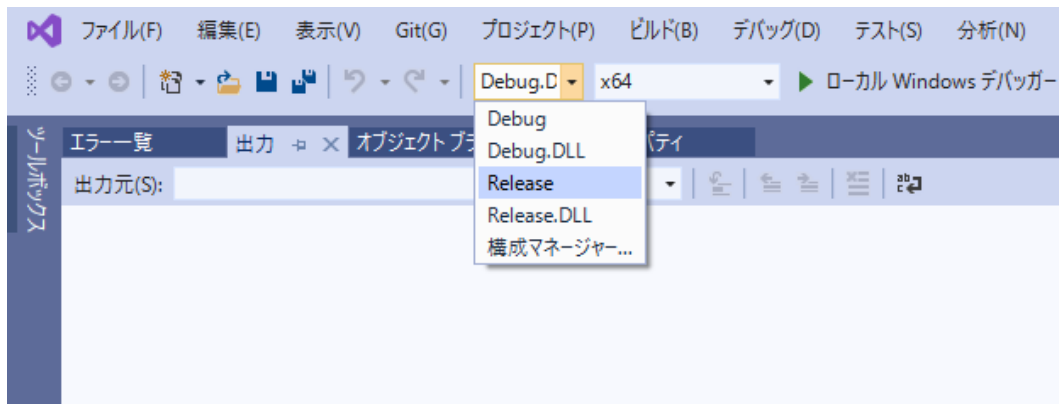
ファイル(F) 編集(E) 表示(V) Git(G) プロジェクト(P) ビルド(B) デバッグ(D) テスト(S) 分析(N)

Debug.D x64 ▶ ローカル Windows デバッガー

ツールボックス

エラー一覧 出力 オブジェクト ブラ パティ

出力元(S):

Debug
Debug.DLL
Release
Release.DLL
構成マネージャー...